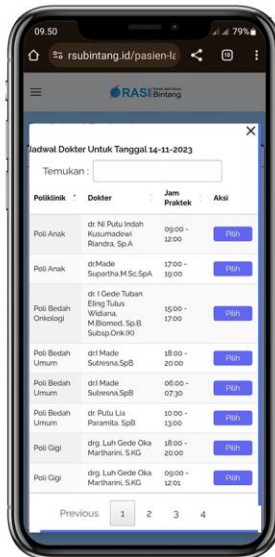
09.50 79%

rsubintang.id/pasien-la

RASI Bintang

×

Jadwal Dokter Untuk Tanggal 14-11-2023

Temukan :

| Poliklinik | Dokter | Jam Praktek | Aksi |
|---|---|---|---|
| Poli Anak | dr. Ni Putu Indah Kusumadewi Riandra, Sp.A | 09:00 - 12:00 | Pilih |
| Poli Anak | dr.Made Supartha.M.Sc.SpA | 17:00 - 19:00 | Pilih |
| Poli Bedah Onkologi | dr. I Gede Tuban Eling Tulus Widiana, M.Biomed, Sp.B. Subsp.Onk.(K) | 15:00 - 17:00 | Pilih |
| Poli Bedah Umum | dr.I Made Sutresna.SpB | 18:00 - 20:00 | Pilih |
| Poli Bedah Umum | dr.I Made Sutresna.SpB | 06:00 - 07:30 | Pilih |
| Poli Bedah Umum | dr. Putu Lia Paramita, SpB | 10:00 - 13:00 | Pilih |
| Poli Gigi | drg. Luh Gede Oka Martharini, S.KG | 18:00 - 20:00 | Pilih |
| Poli Gigi | drg. Luh Gede Oka Martharini, S.KG | 09:00 - 12:01 | Pilih |

Previous 1 2 3 4